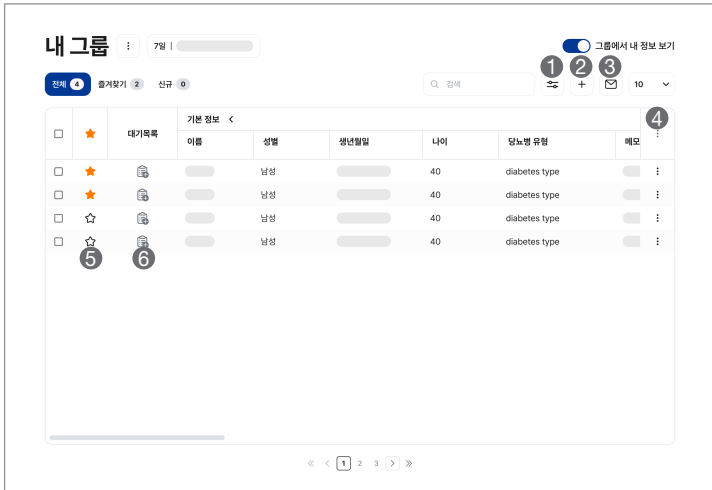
내 그룹 ⋮ 7일 |

그룹에서 내 정보 보기

전체 4 즐겨찾기 2 신규 0

검색

1 2 3

10

4

| | | 대기목록 | 기본 정보 < | | | | | |
|---|---|---|---|---|---|---|---|---|
| | | | 이름 | 성별 | 생년월일 | 나이 | 당뇨병 유형 | 메모 |
| | | | | 남성 | | 40 | diabetes type | |
| | | | | 남성 | | 40 | diabetes type | |
| | | | | 남성 | | 40 | diabetes type | |
| | | | | 남성 | | 40 | diabetes type | |

5 6

« < 1 2 3 > »